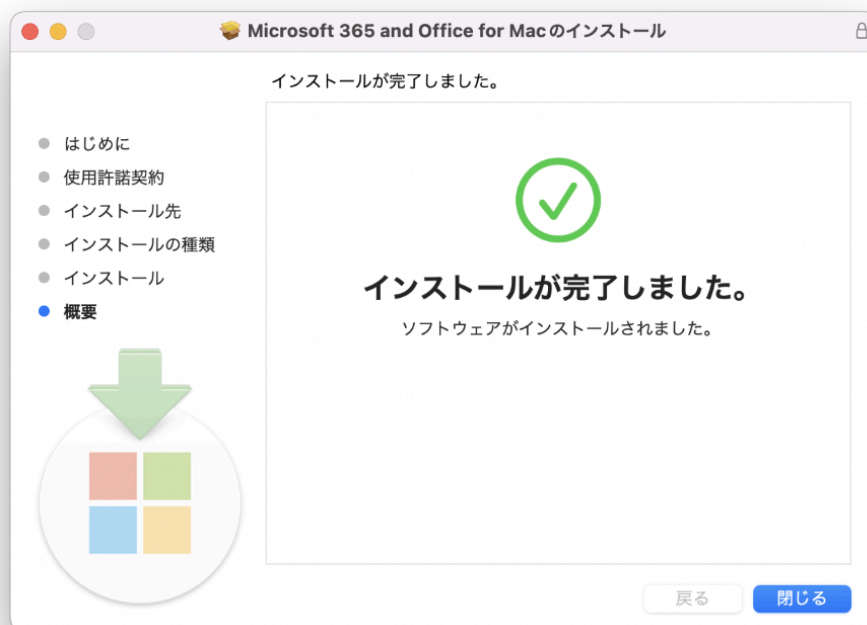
Microsoft 365 and Office for Macのインストール

インストールが完了しました。

はじめに
使用許諾契約
インストール先
インストールの種類
インストール
概要

インストールが完了しました。

ソフトウェアがインストールされました。

戻る
閉じる